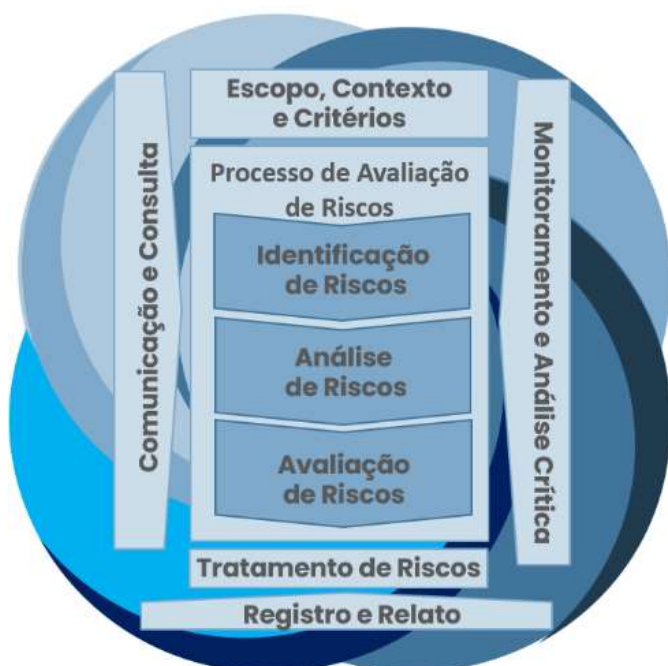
Comunicação e Consulta

Escopo, Contexto e Critérios

Processo de Avaliação de Riscos

Identificação de Riscos

Análise de Riscos

Avaliação de Riscos

Monitoramento e Análise Crítica

Tratamento de Riscos

Registro e Relato